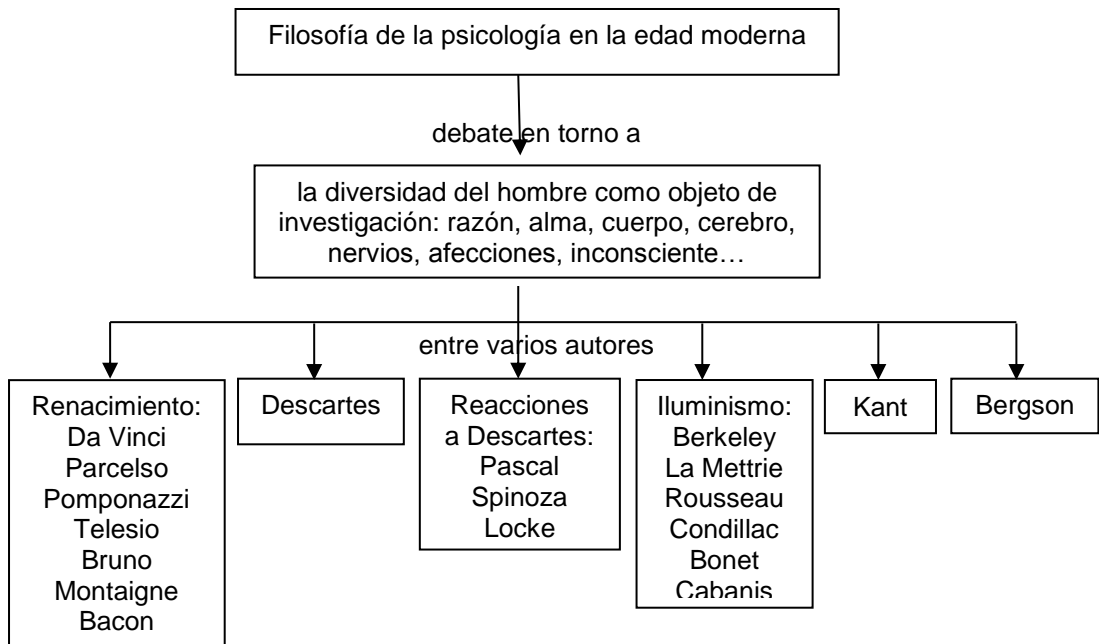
Filosofía de la psicología en la edad moderna

debate en torno a

la diversidad del hombre como objeto de investigación: razón, alma, cuerpo, cerebro, nervios, afecciones, inconsciente…

entre varios autores

Renacimiento:
Da Vinci
Parcelso
Pomponazzi
Telesio
Bruno
Montaigne
Bacon

Descartes

Reacciones a Descartes:
Pascal
Spinoza
Locke

Iluminismo:
Berkeley
La Mettrie
Rousseau
Condillac
Bonet
Cabanis

Kant

Bergson